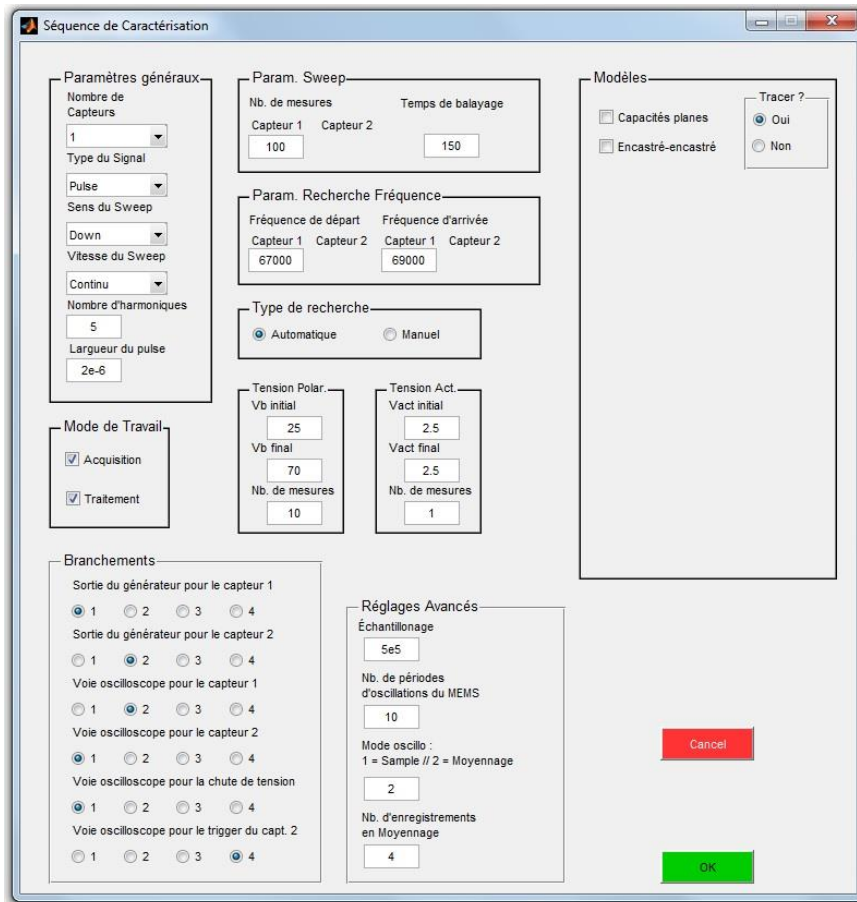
Séquence de Caractérisation

Paramètres généraux
Nombre de Capteurs
1
Type du Signal
Pulse
Sens du Sweep
Down
Vitesse du Sweep
Continu
Nombre d'harmoniques
5
Largueur du pulse
2e-6

Param. Sweep
Nb. de mesures
Capteur 1
100
Capteur 2
Temps de balayage
150

Param. Recherche Fréquence
Fréquence de départ
Capteur 1
67000
Capteur 2
Fréquence d'arrivée
Capteur 1
69000
Capteur 2

Type de recherche
Automatique
Manuel

Modèles
Capacités planes
Encastré-encastré
Tracer ?
Oui
Non

Mode de Travail
Acquisition
Traitement

Tension Polar.
Vb initial
25
Vb final
70
Nb. de mesures
10

Tension Act.
Vact initial
2.5
Vact final
2.5
Nb. de mesures
1

Branchements
Sortie du générateur pour le capteur 1
1 2 3 4
Sortie du générateur pour le capteur 2
1 2 3 4
Voie oscilloscope pour le capteur 1
1 2 3 4
Voie oscilloscope pour le capteur 2
1 2 3 4
Voie oscilloscope pour la chute de tension
1 2 3 4
Voie oscilloscope pour le trigger du capt. 2
1 2 3 4

Réglages Avancés
Échantillonage
5e5
Nb. de périodes d'oscillations du MEMS
10
Mode oscillo :
1 = Sample // 2 = Moyennage
2
Nb. d'enregistrements en Moyennage
4

Cancel

OK